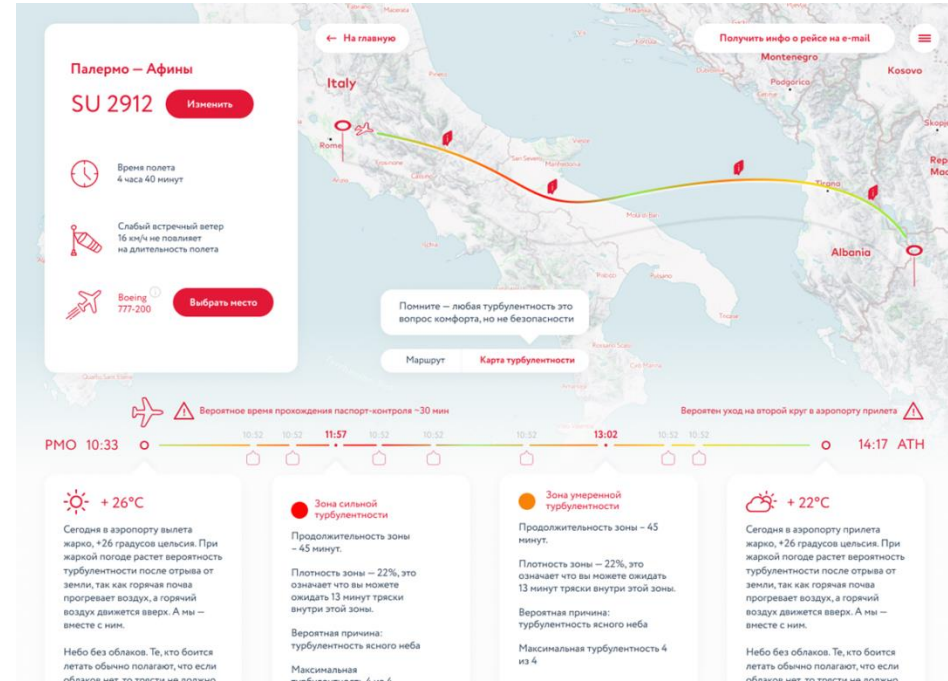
Палермо — Афины

SU 2912 Изменить

Время полета
4 часа 40 минут

Слабый встречный ветер
16 км/ч не повлияет
на длительность полета

Boeing
777-200

Выбрать место

← На главную

Получить инфо о рейсе на e-mail

Italy

Rome

Montenegro

Podgorica

Kosovo

Tirana

Albania

Помните — любая турбулентность это вопрос комфорта, но не безопасности

Маршрут

Карта турбулентности

Вероятное время прохождения паспорт-контроля ~30 мин

Вероятен уход на второй круг в аэропорту прилета

PMO 10:33

10:52 10:52 11:57 10:52 10:52 10:52 13:02 10:52 10:52

14:17 ATH

+ 26°C

Сегодня в аэропорту вылета жарко, +26 градусов цельсия. При жаркой погоде растет вероятность турбулентности после отрыва от земли, так как горячая почва прогревает воздух, а горячий воздух движется вверх. А мы — вместе с ним.

Небо без облаков. Те, кто боится летать обычно полагают, что если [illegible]

Зона сильной турбулентности

Продолжительность зоны – 45 минут.

Плотность зоны — 22%, это означает что вы можете ожидать 13 минут тряски внутри этой зоны.

Вероятная причина: турбулентность ясного неба

Максимальная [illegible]

Зона умеренной турбулентности

Продолжительность зоны – 45 минут.

Плотность зоны — 22%, это означает что вы можете ожидать 13 минут тряски внутри этой зоны.

Вероятная причина: турбулентность ясного неба

Максимальная турбулентность 4 из 4

+ 22°C

Сегодня в аэропорту прилета жарко, +26 градусов цельсия. При жаркой погоде растет вероятность турбулентности после отрыва от земли, так как горячая почва прогревает воздух, а горячий воздух движется вверх. А мы — вместе с ним.

Небо без облаков. Те, кто боится летать обычно полагают, что если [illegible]